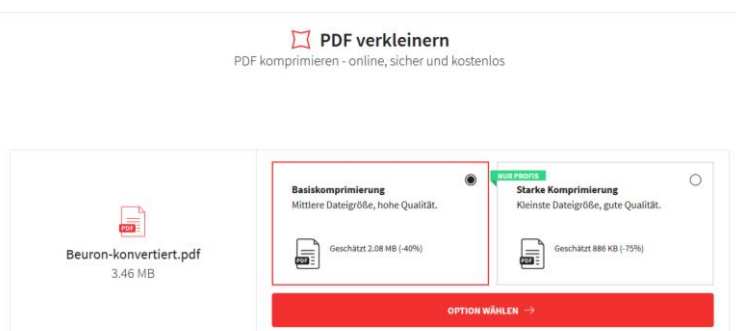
PDF verkleinern

PDF komprimieren - online, sicher und kostenlos

PDF

Beuron-konvertiert.pdf
3.46 MB

Basiskomprimierung
Mittlere Dateigröße, hohe Qualität.

PDF

Geschätzt 2.08 MB (-40%)

NUR PROFIS

Starke Komprimierung
Kleinste Dateigröße, gute Qualität.

PDF

Geschätzt 886 KB (-75%)

OPTION WÄHLEN →